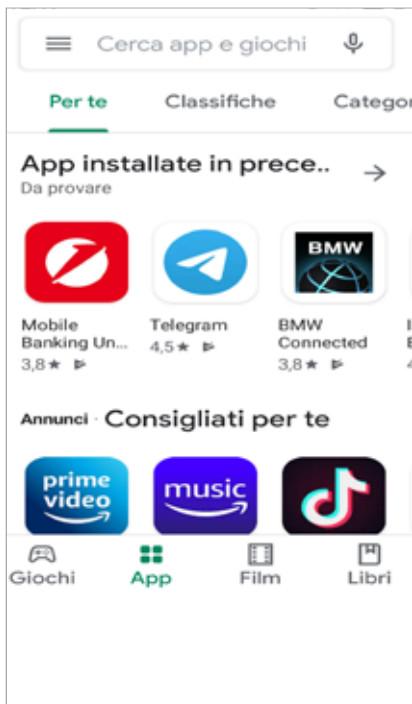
Cerca app e giochi

Per te Classifiche Categor

App installate in prece..
Da provare

Mobile Banking Un...
3,8★

Telegram
4,5★

BMW
BMW Connected
3,8★

Annunci · Consigliati per te

prime video

music

Giochi App Film Libri